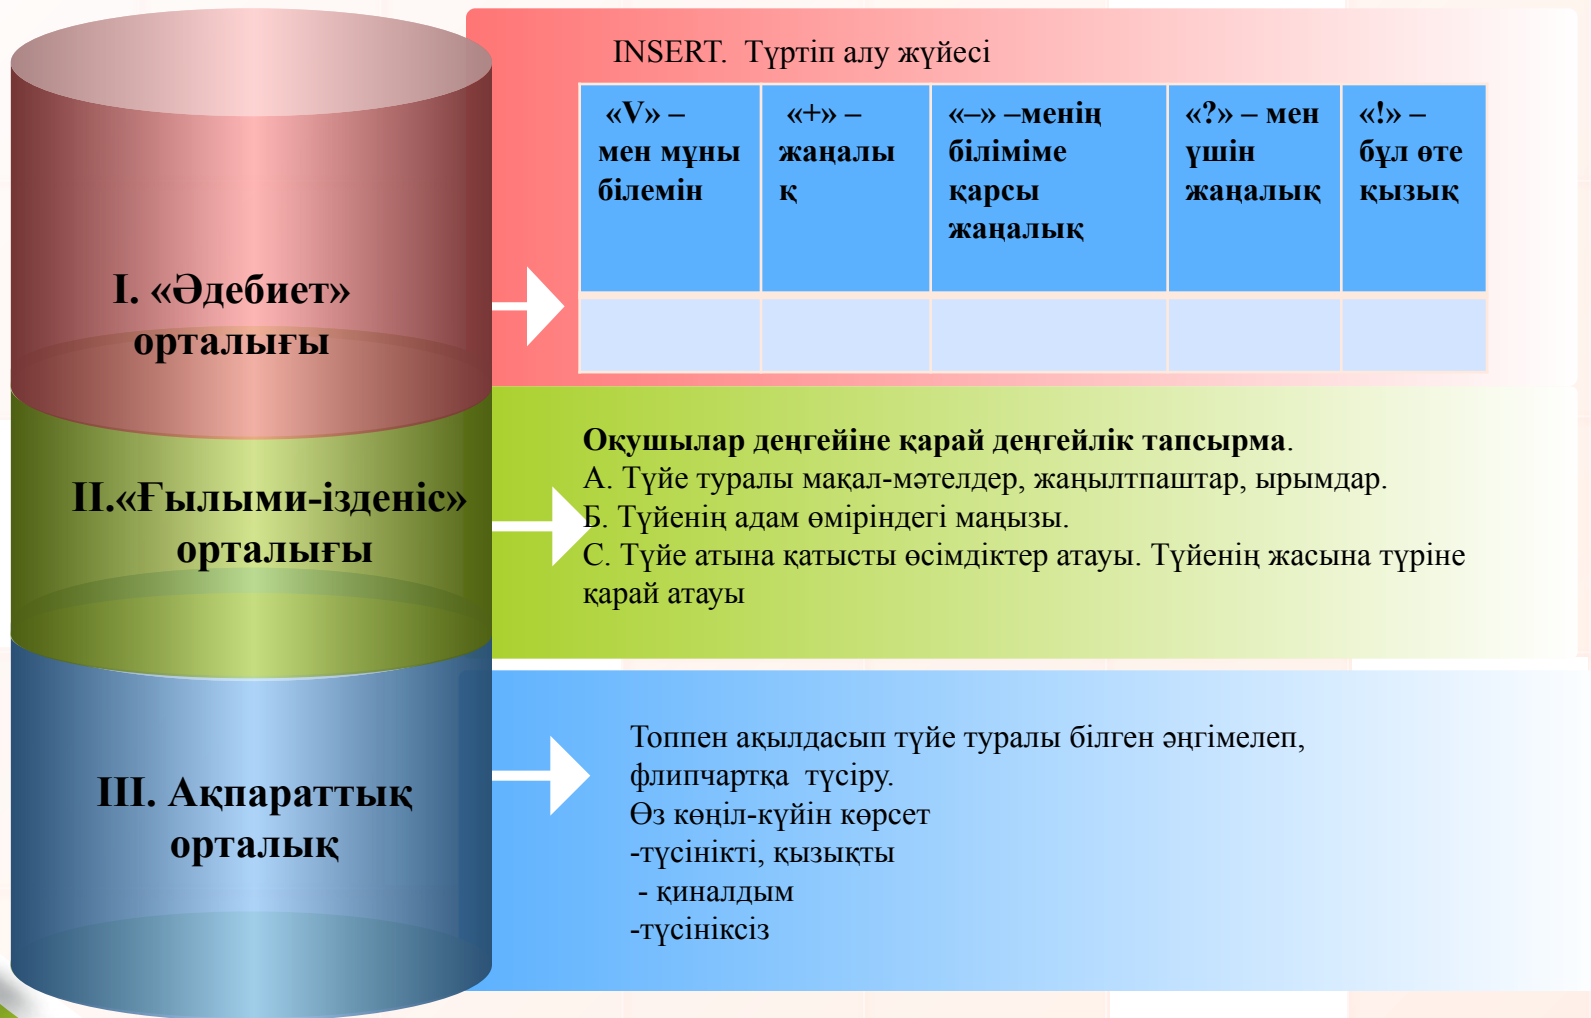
I. «Әдебиет» орталығы

INSERT. Түртіп алу жүйесі

| «V» – мен мұны білемін | «+» – жаңалық | «–» –менің біліміме қарсы жаңалық | «?» – мен үшін жаңалық | «!» – бұл өте қызық |
|---|---|---|---|---|
| | | | | |

II.«Ғылыми-ізденіс» орталығы

**Оқушылар деңгейіне қарай деңгейлік тапсырма**.
А. Түйе туралы мақал-мәтелдер, жаңылтпаштар, ырымдар.
Б. Түйенің адам өміріндегі маңызы.
С. Түйе атына қатысты өсімдіктер атауы. Түйенің жасына түріне қарай атауы

III. Ақпараттық орталық

Топпен ақылдасып түйе туралы білген әңгімелеп, флипчартқа түсіру.
Өз көңіл-күйін көрсет
-түсінікті, қызықты
- қиналдым
-түсініксіз